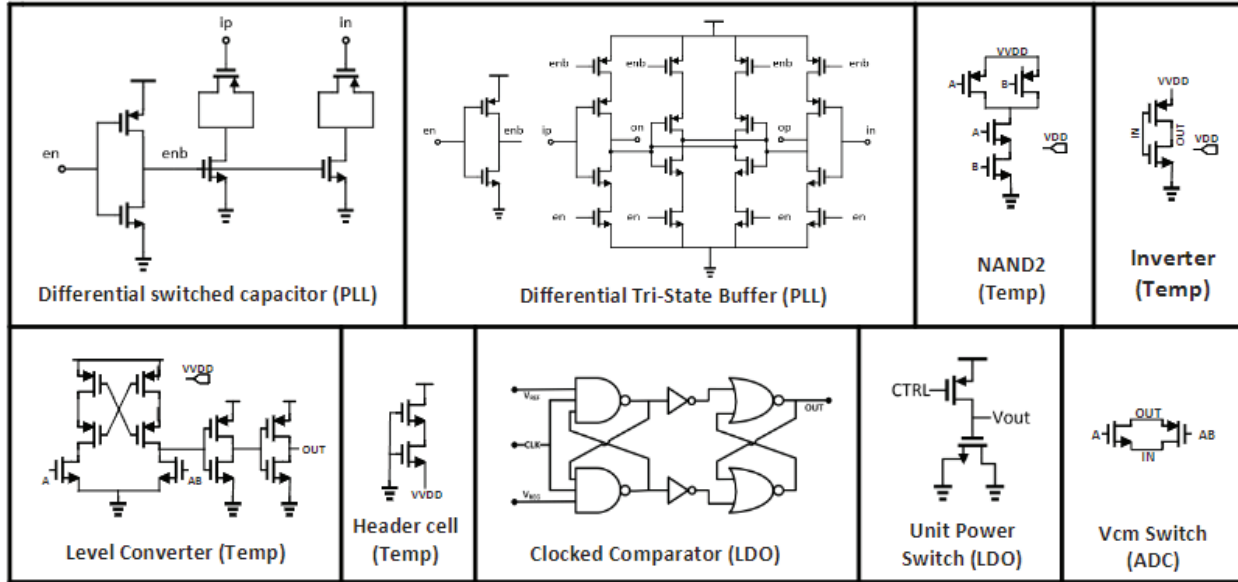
ip
in
en
enb
Differential switched capacitor (PLL)

enb
enb
enb
enb
en
enb
ip
on
op
in
en
en
en
en
Differential Tri-State Buffer (PLL)

VVDD
A
B
A
B
VDD
NAND2
(Temp)

VVDD
IN
OUT
VDD
Inverter
(Temp)

VVDD
A
AB
OUT
Level Converter (Temp)

VVDD
Header cell
(Temp)

$V_{REF}$
CLK
$V_{REG}$
OUT
Clocked Comparator (LDO)

CTRL
Vout
Unit Power
Switch (LDO)

OUT
A
AB
IN
Vcm Switch
(ADC)